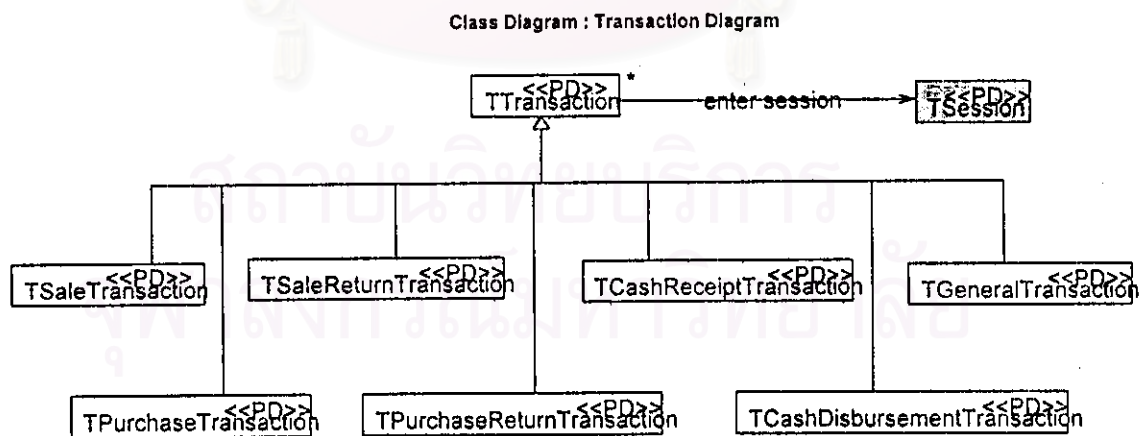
Class Diagram : Transaction Diagram

<<PD>>
TTransaction

*

enter session

<<PD>>
TSession

<<PD>>
TSaleTransaction

<<PD>>
TSaleReturnTransaction

<<PD>>
TCashReceiptTransaction

<<PD>>
TGeneralTransaction

<<PD>>
TPurchaseTransaction

<<PD>>
TPurchaseReturnTransaction

<<PD>>
TCashDisbursementTransaction

สถาบันวิทยบริการ
จุฬาลงกรณ์มหาวิทยาลัย